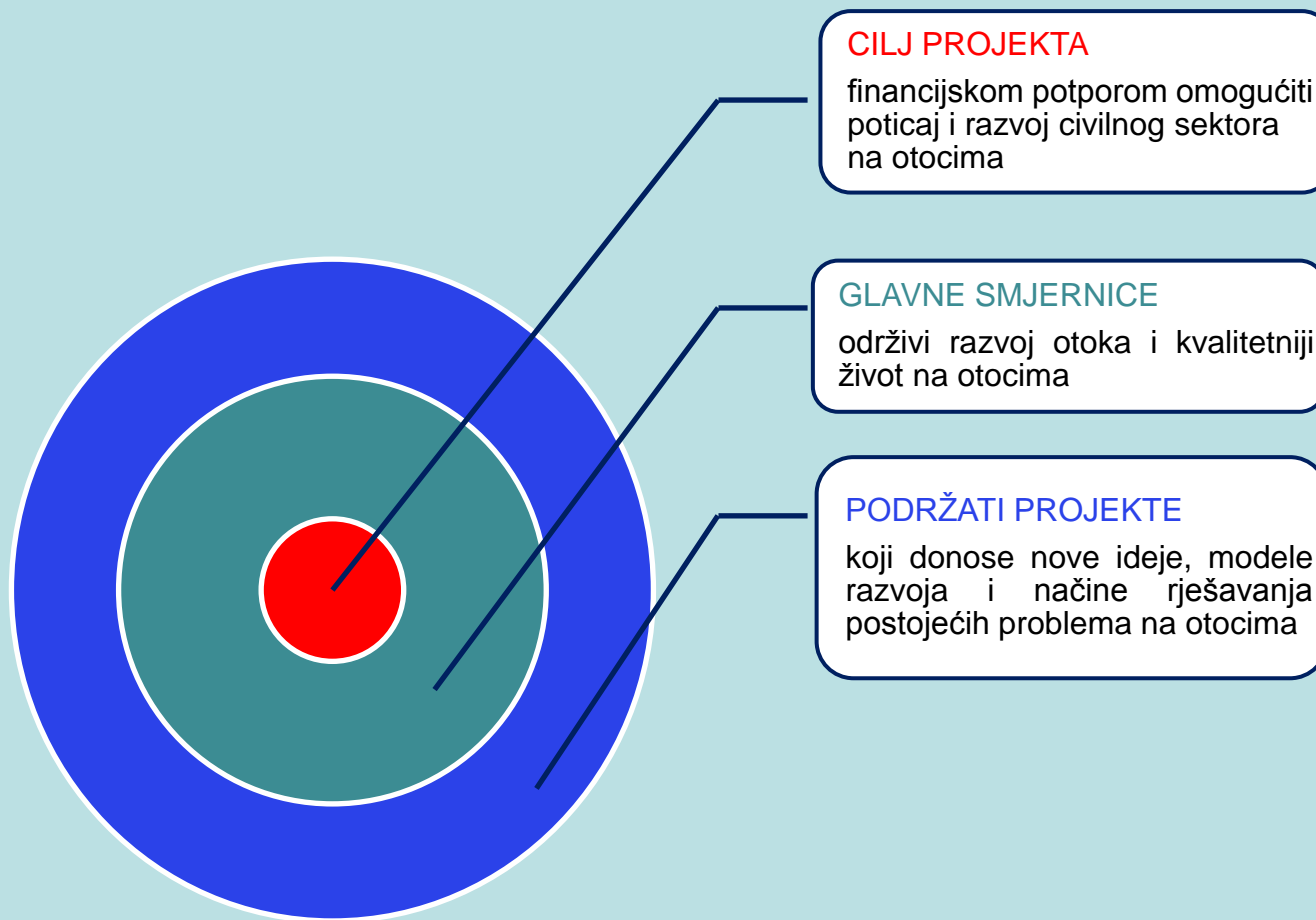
CILJ PROJEKTA

financijskom potporom omogućiti poticaj i razvoj civilnog sektora na otocima

GLAVNE SMJERNICE

održivi razvoj otoka i kvalitetniji život na otocima

PODRŽATI PROJEKTE

koji donose nove ideje, modele razvoja i načine rješavanja postojećih problema na otocima